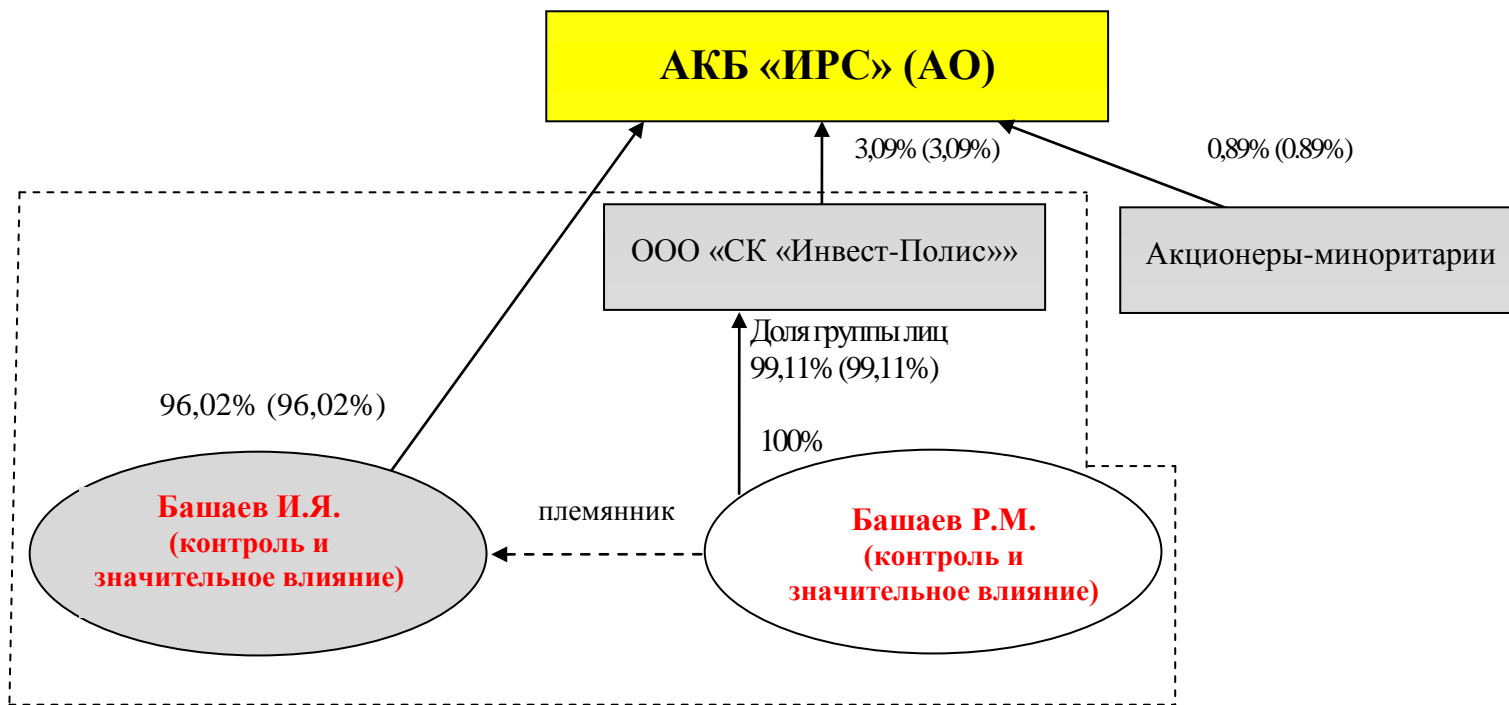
АКБ «ИРС» (АО)

3,09% (3,09%)

0,89% (0.89%)

ООО «СК «Инвест-Полис»»

Акционеры-миноритарии

Доля группы лиц 99,11% (99,11%)

96,02% (96,02%)

100%

племянник

Башаев И.Я. (контроль и значительное влияние)

Башаев Р.М. (контроль и значительное влияние)